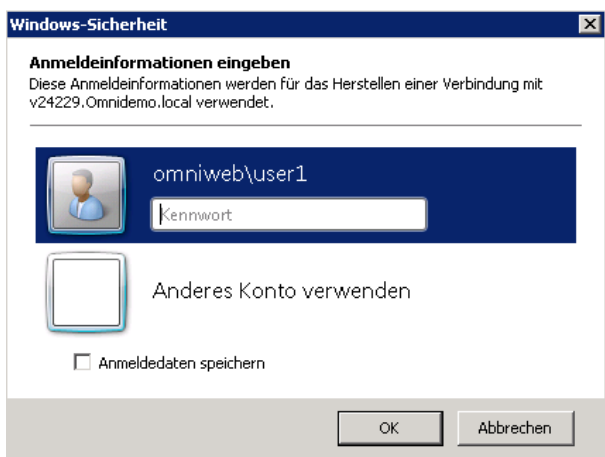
Windows-Sicherheit

Anmeldeinformationen eingeben
Diese Anmeldeinformationen werden für das Herstellen einer Verbindung mit v24229.Omnidemo.local verwendet.

omniweb\user1
Kennwort

Anderes Konto verwenden

Anmeldedaten speichern

OK
Abbrechen